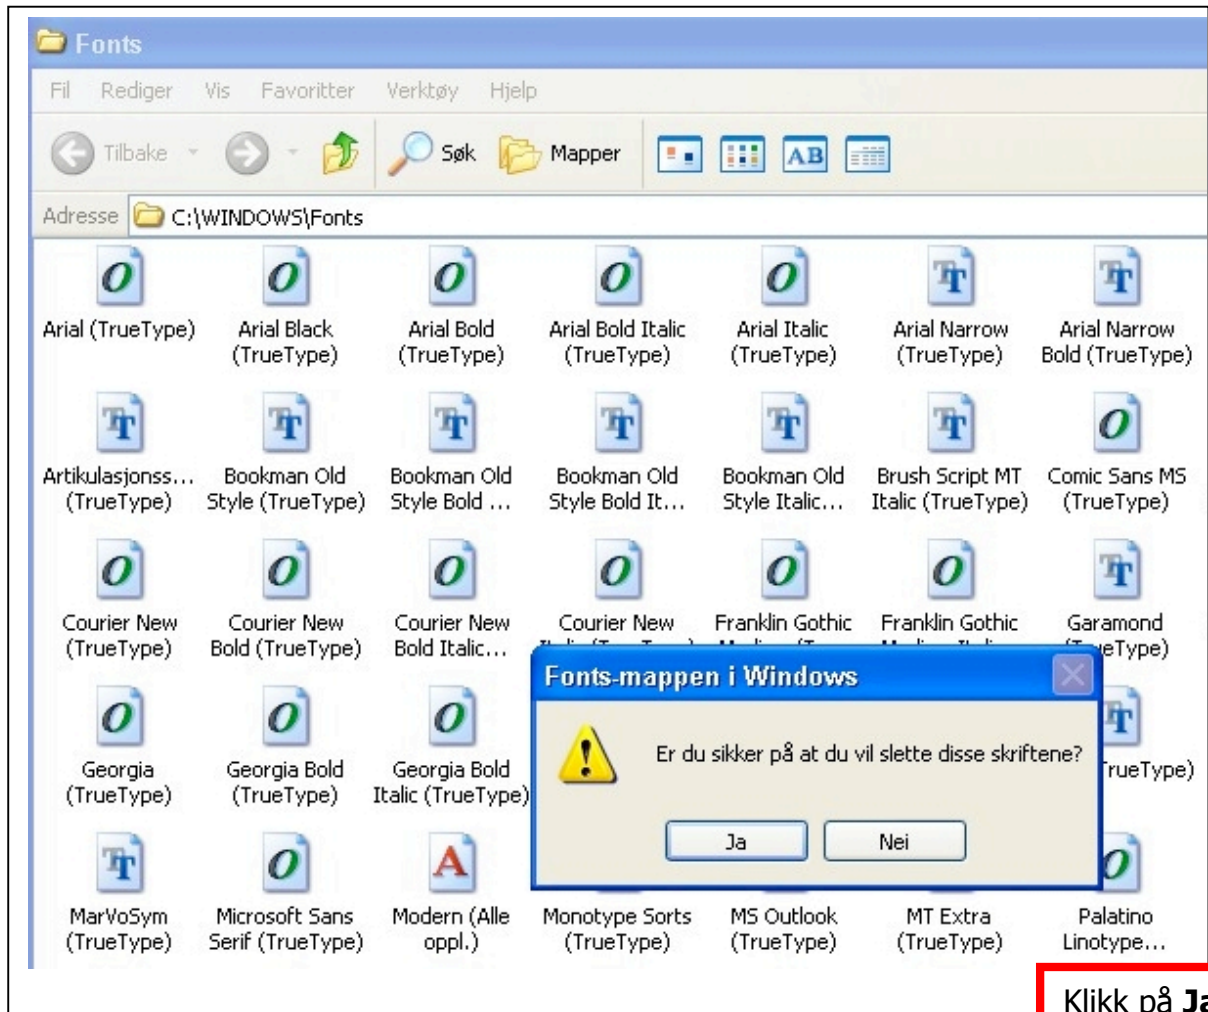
Fonts

Fil Rediger Vis Favoritter Verktøy Hjelp

Tilbake Søk Mapper

Adresse C:\WINDOWS\Fonts

Arial (TrueType)
Arial Black (TrueType)
Arial Bold (TrueType)
Arial Bold Italic (TrueType)
Arial Italic (TrueType)
Arial Narrow (TrueType)
Arial Narrow Bold (TrueType)

Artikulasjonss... (TrueType)
Bookman Old Style (TrueType)
Bookman Old Style Bold ...
Bookman Old Style Bold It...
Bookman Old Style Italic...
Brush Script MT Italic (TrueType)
Comic Sans MS (TrueType)

Courier New (TrueType)
Courier New Bold (TrueType)
Courier New Bold Italic...
Courier New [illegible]
Franklin Gothic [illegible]
Franklin Gothic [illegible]
Garamond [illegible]eType)

Georgia (TrueType)
Georgia Bold (TrueType)
Georgia Bold Italic (TrueType)
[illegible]rueType)

MarVoSym (TrueType)
Microsoft Sans Serif (TrueType)
Modern (Alle oppl.)
Monotype Sorts (TrueType)
MS Outlook (TrueType)
MT Extra (TrueType)
Palatino Linotype...

Fonts-mappen i Windows

Er du sikker på at du vil slette disse skriftene?

Ja Nei

Klikk på **Ja**